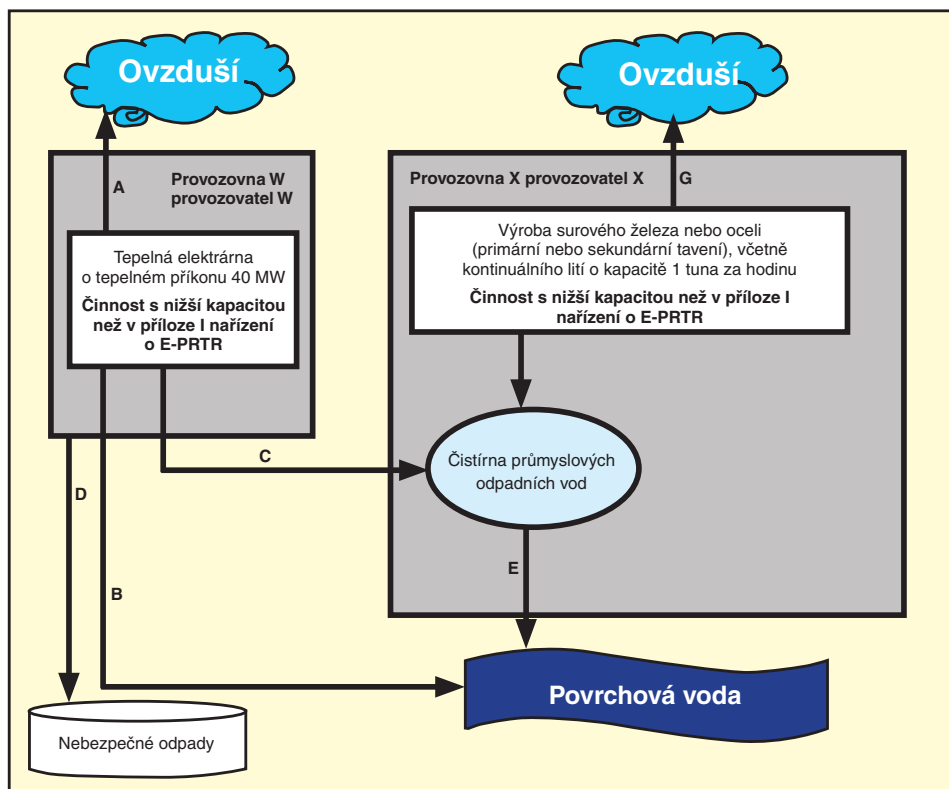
Ovzduší

Ovzduší

Provozovna W provozovatel W

A

Tepelná elektrárna o tepelném příkonu 40 MW

**Činnost s nižší kapacitou než v příloze I nařízení o E-PRTR**

Provozovna X provozovatel X

G

Výroba surového železa nebo oceli (primární nebo sekundární tavení), včetně kontinuálního lití o kapacitě 1 tuna za hodinu

**Činnost s nižší kapacitou než v příloze I nařízení o E-PRTR**

C

Čistírna průmyslových odpadních vod

D

E

B

Povrchová voda

Nebezpečné odpady